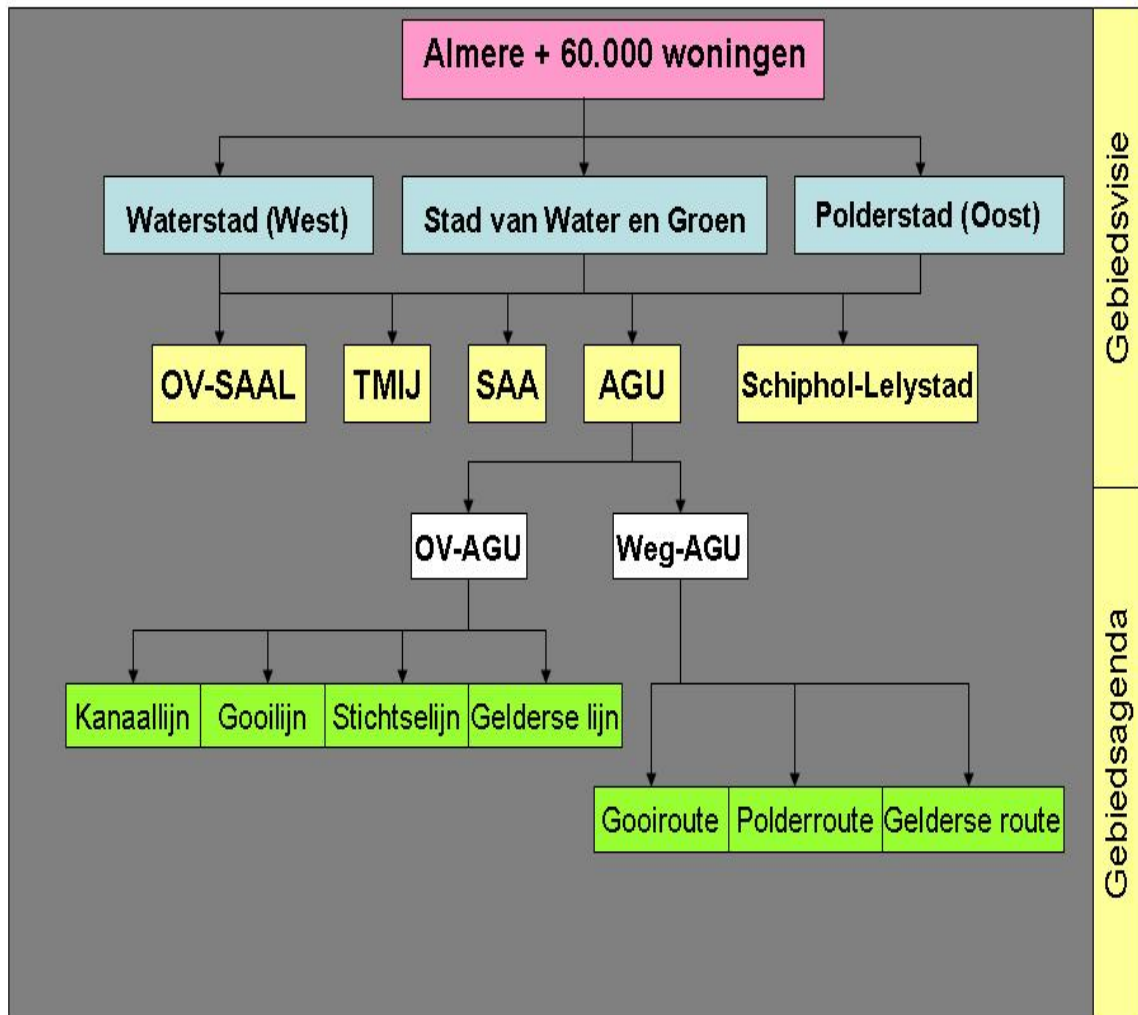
Almere + 60.000 woningen

Waterstad (West)

Stad van Water en Groen

Polderstad (Oost)

OV-SAAL

TMIJ

SAA

AGU

Schiphol-Lelystad

OV-AGU

Weg-AGU

Kanaallijn

Gooilijn

Stichtselijn

Gelderse lijn

Gooiroute

Polderroute

Gelderse route

Gebiedsvisie

Gebiedsagenda